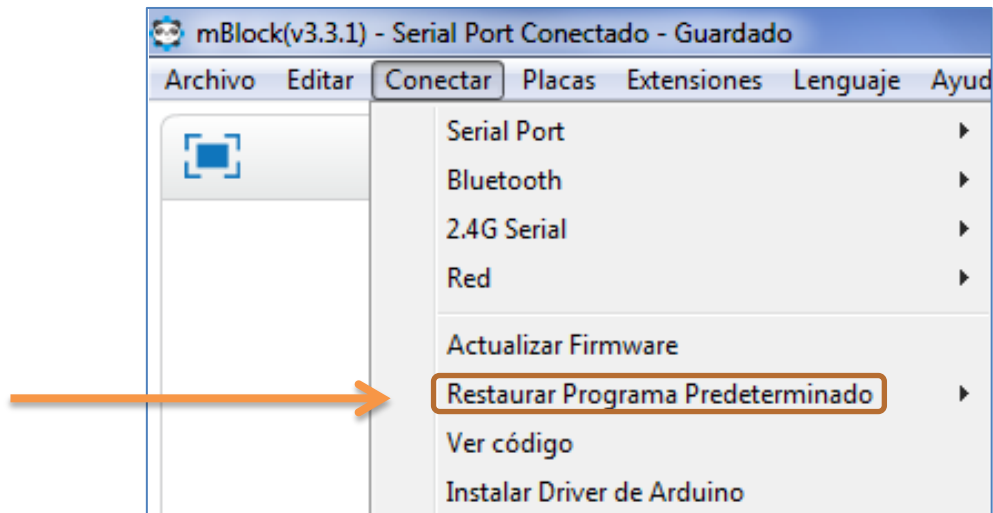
mBlock(v3.3.1) - Serial Port Conectado - Guardado

Archivo Editar Conectar Placas Extensiones Lenguaje Ayud

Serial Port
Bluetooth
2.4G Serial
Red
Actualizar Firmware
Restaurar Programa Predeterminado
Ver código
Instalar Driver de Arduino